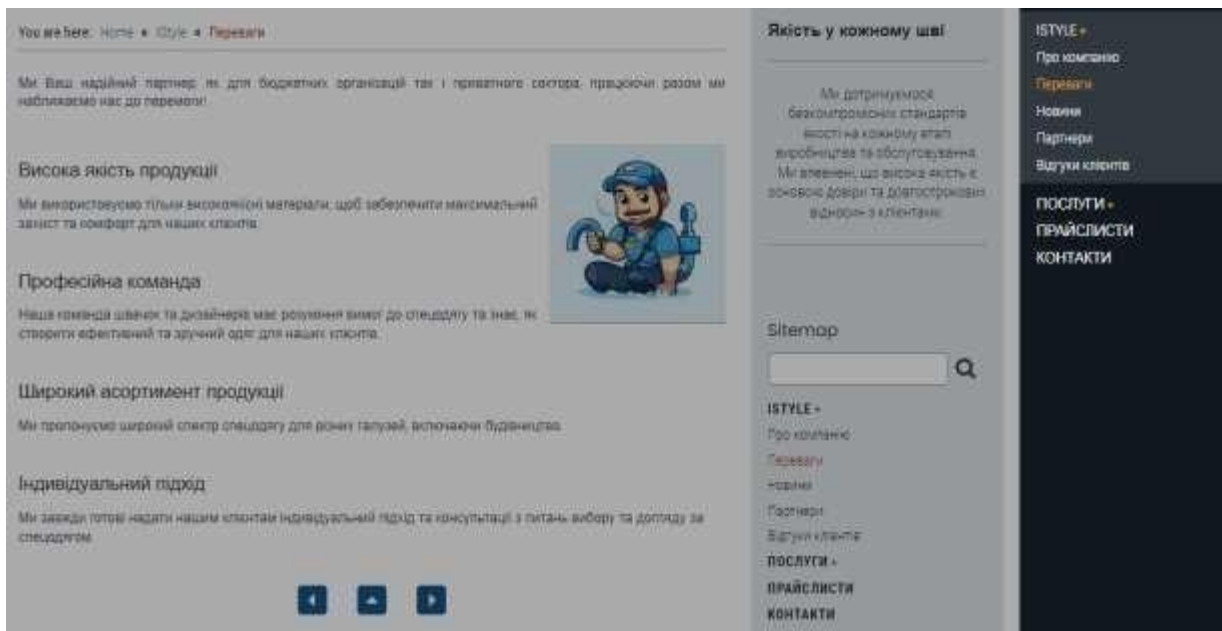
You are here: Home » IStyle » Переваги

Ми Ваш надійний партнер як для бюджетних організацій так і приватного сектора, працюючи разом ми наближаємо нас до перемоги!

Висока якість продукції

Ми використовуємо тільки високоякісні матеріали, щоб забезпечити максимальний захист та комфорт для наших клієнтів.

Професійна команда

Наша команда швачок та дизайнерів має розуміння вимог до спецодягу та знає, як створити ефективний та зручний одяг для наших клієнтів.

Широкий асортимент продукції

Ми пропонуємо широкий спектр спецодягу для різних галузей, включаючи будівництво.

Індивідуальний підхід

Ми завжди готові надати нашим клієнтам індивідуальний підхід та консультації з питань вибору та догляду за спецодягом.

Якість у кожному шві

Ми дотримуємося безкомпромісних стандартів якості на кожному етапі виробництва та обслуговування. Ми впевнені, що висока якість є основою довіри та довгострокових відносин з клієнтами.

Sitemap

ISTYLE »
Про компанію
Переваги
Новини
Партнери
Відгуки клієнтів
ПОСЛУГИ »
ПРАЙСЛИСТИ
КОНТАКТИ

ISTYLE »
Про компанію
Переваги
Новини
Партнери
Відгуки клієнтів
ПОСЛУГИ »
ПРАЙСЛИСТИ
КОНТАКТИ